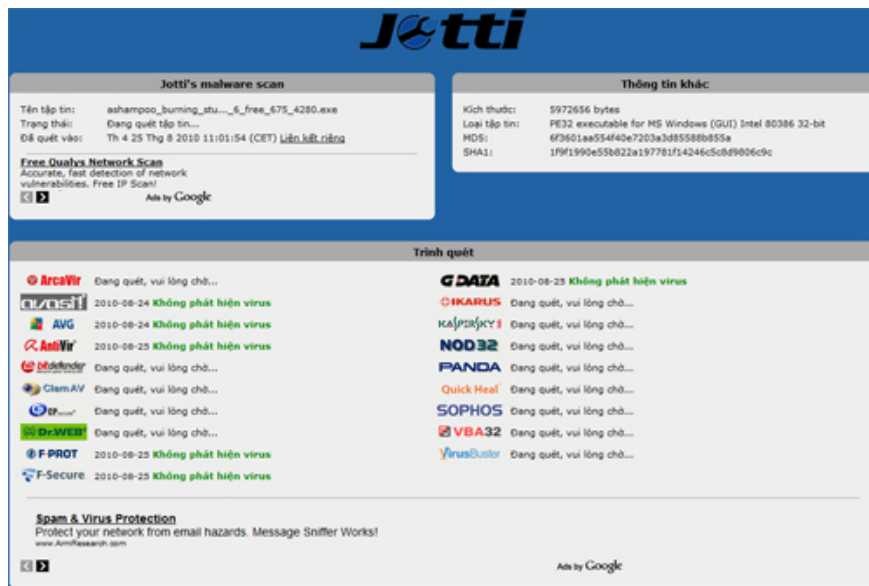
Jotti

Jotti's malware scan

Tên tập tin: ashampoo_burning_stu..._6_free_675_4280.exe
Trạng thái: Đang quét tập tin...
Đã quét vào: Th 4 25 Thg 8 2010 11:01:54 (CET) Liên kết riêng

Free Qualys Network Scan
Accurate, fast detection of network vulnerabilities. Free IP Scan!

Ads by Google

Thông tin khác

Kích thước: 5972656 bytes
Loại tập tin: PE32 executable for MS Windows (GUI) Intel 80386 32-bit
MD5: 6f3601aa554f40e7203a3d85588b855a
SHA1: 1f9f1990e55b822a197781f14246c5c8d9806c9c

Trình quét

ArcaVir Đang quét, vui lòng chờ...
avast! 2010-08-24 Không phát hiện virus
AVG 2010-08-24 Không phát hiện virus
AntiVir 2010-08-25 Không phát hiện virus
bitdefender Đang quét, vui lòng chờ...
ClamAV Đang quét, vui lòng chờ...
CP Đang quét, vui lòng chờ...
Dr.WEB Đang quét, vui lòng chờ...
F-PROT 2010-08-25 Không phát hiện virus
F-Secure 2010-08-25 Không phát hiện virus

G DATA 2010-08-25 Không phát hiện virus
IKARUS Đang quét, vui lòng chờ...
KASPERSKY Đang quét, vui lòng chờ...
NOD32 Đang quét, vui lòng chờ...
PANDA Đang quét, vui lòng chờ...
Quick Heal Đang quét, vui lòng chờ...
SOPHOS Đang quét, vui lòng chờ...
VBA32 Đang quét, vui lòng chờ...
VirusBuster Đang quét, vui lòng chờ...

Spam & Virus Protection
Protect your network from email hazards. Message Sniffer Works!
www.ArmResearch.com

Ads by Google